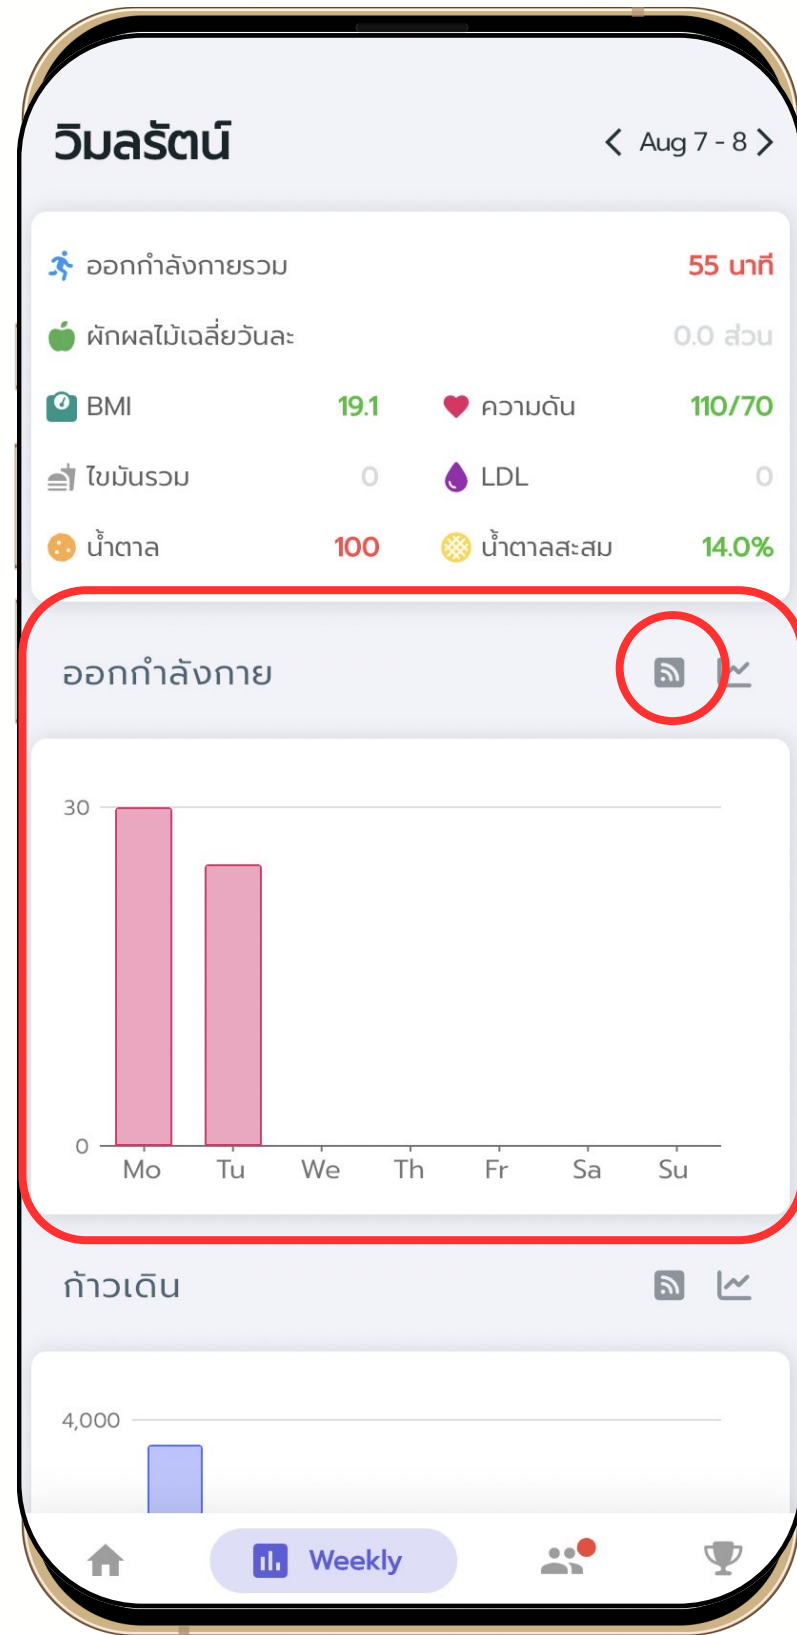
วิมลรัตน์

Aug 7 - 8

ออกกำลังกายรวม 55 นาที

ผักผลไม้เฉลี่ยวันละ 0.0 ส่วน

BMI 19.1

ความดัน 110/70

ไขมันรวม 0

LDL 0

น้ำตาล 100

น้ำตาลสะสม 14.0%

ออกกำลังกาย

30

0

Mo Tu We Th Fr Sa Su

ก้าวเดิน

4,000

Weekly